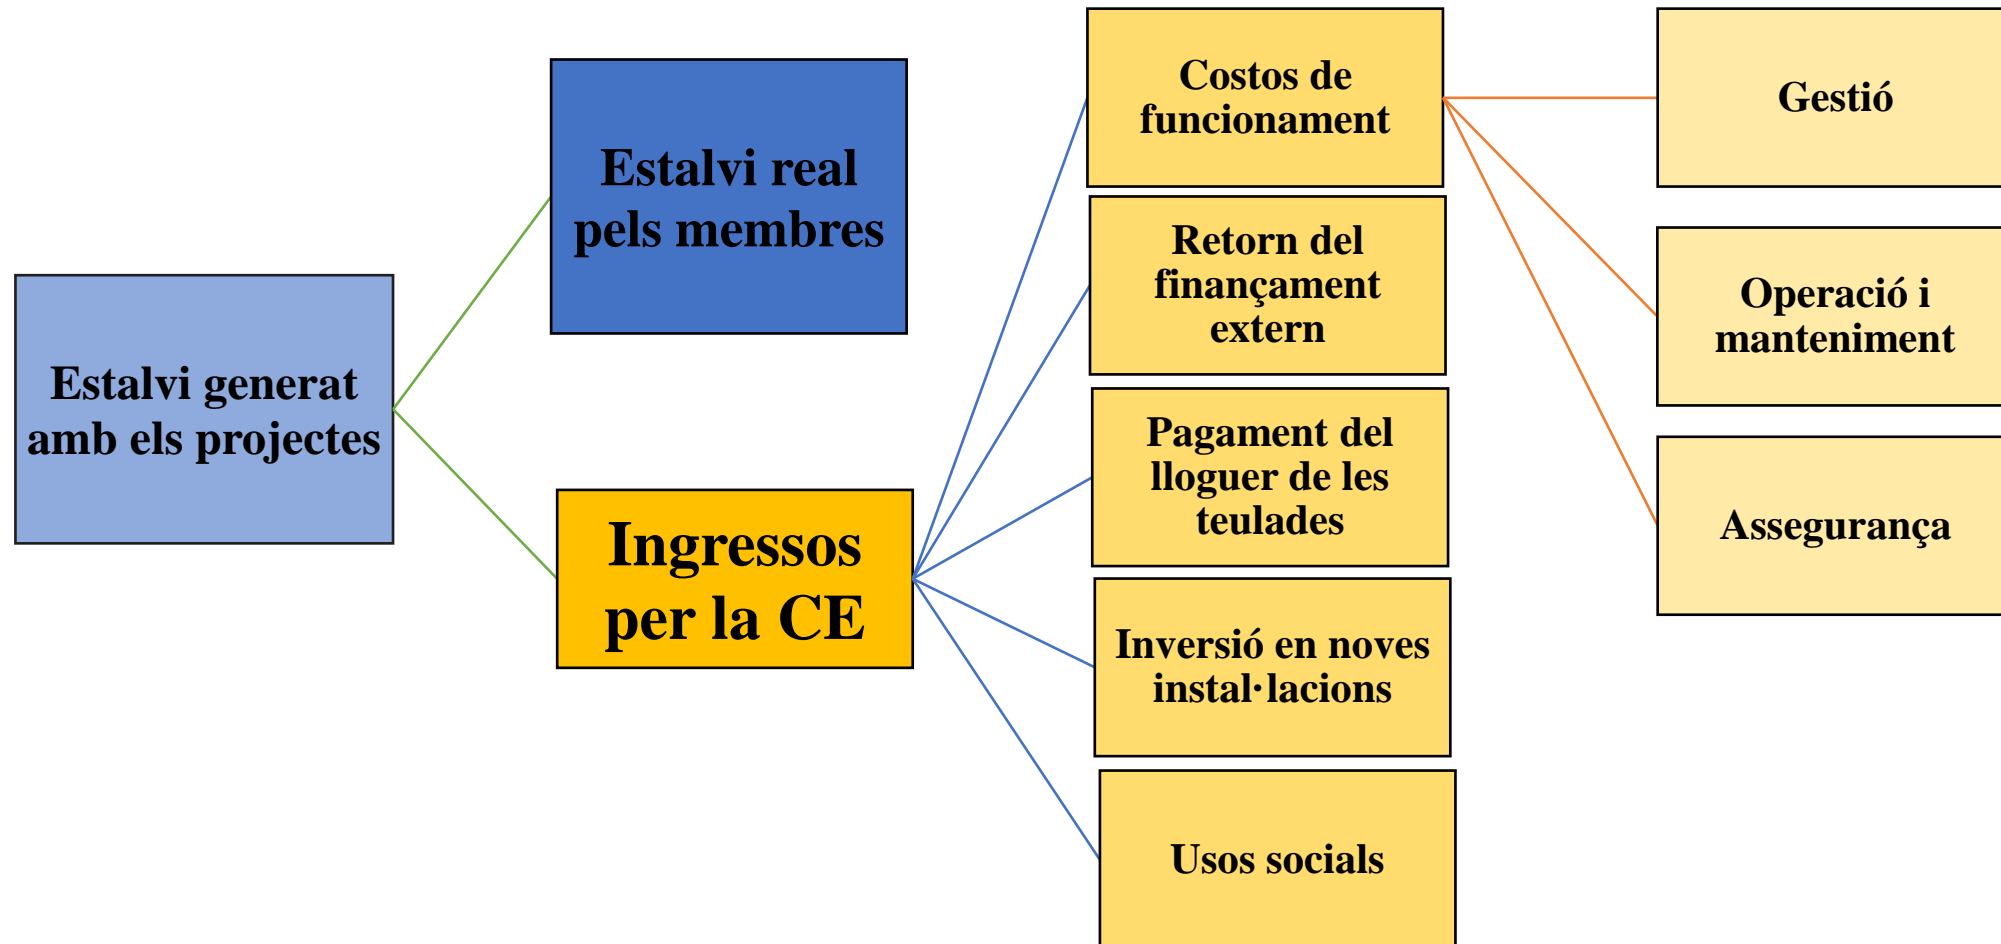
Estalvi generat amb els projectes

Estalvi real pels membres

Ingressos per la CE

Costos de funcionament

Retorn del finançament extern

Pagament del lloguer de les teulades

Inversió en noves instal·lacions

Usos socials

Gestió

Operació i manteniment

Assegurança